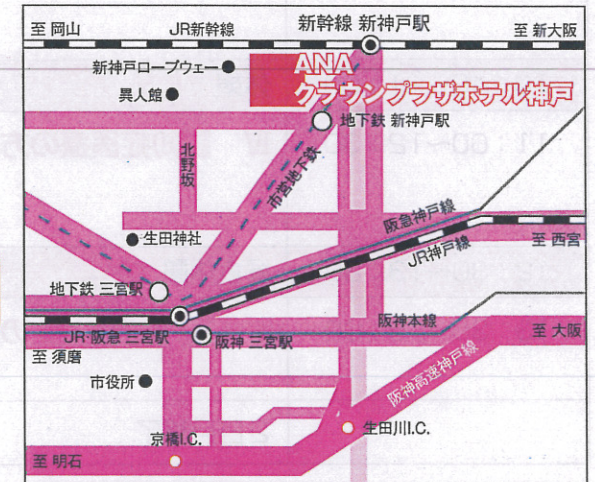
至 岡山
JR新幹線
新幹線 新神戸駅
至 新大阪
新神戸ロープウェー
異人館
ANA
クラウンプラザホテル神戸
地下鉄 新神戸駅
北野坂
市営地下鉄
阪急神戸線
至 西宮
生田神社
JR神戸線
地下鉄 三宮駅
阪神本線
JR·阪急 三宮駅
阪神 三宮駅
至 大阪
至 須磨
阪神高速神戸線
市役所
京橋I.C.
生田川I.C.
至 明石